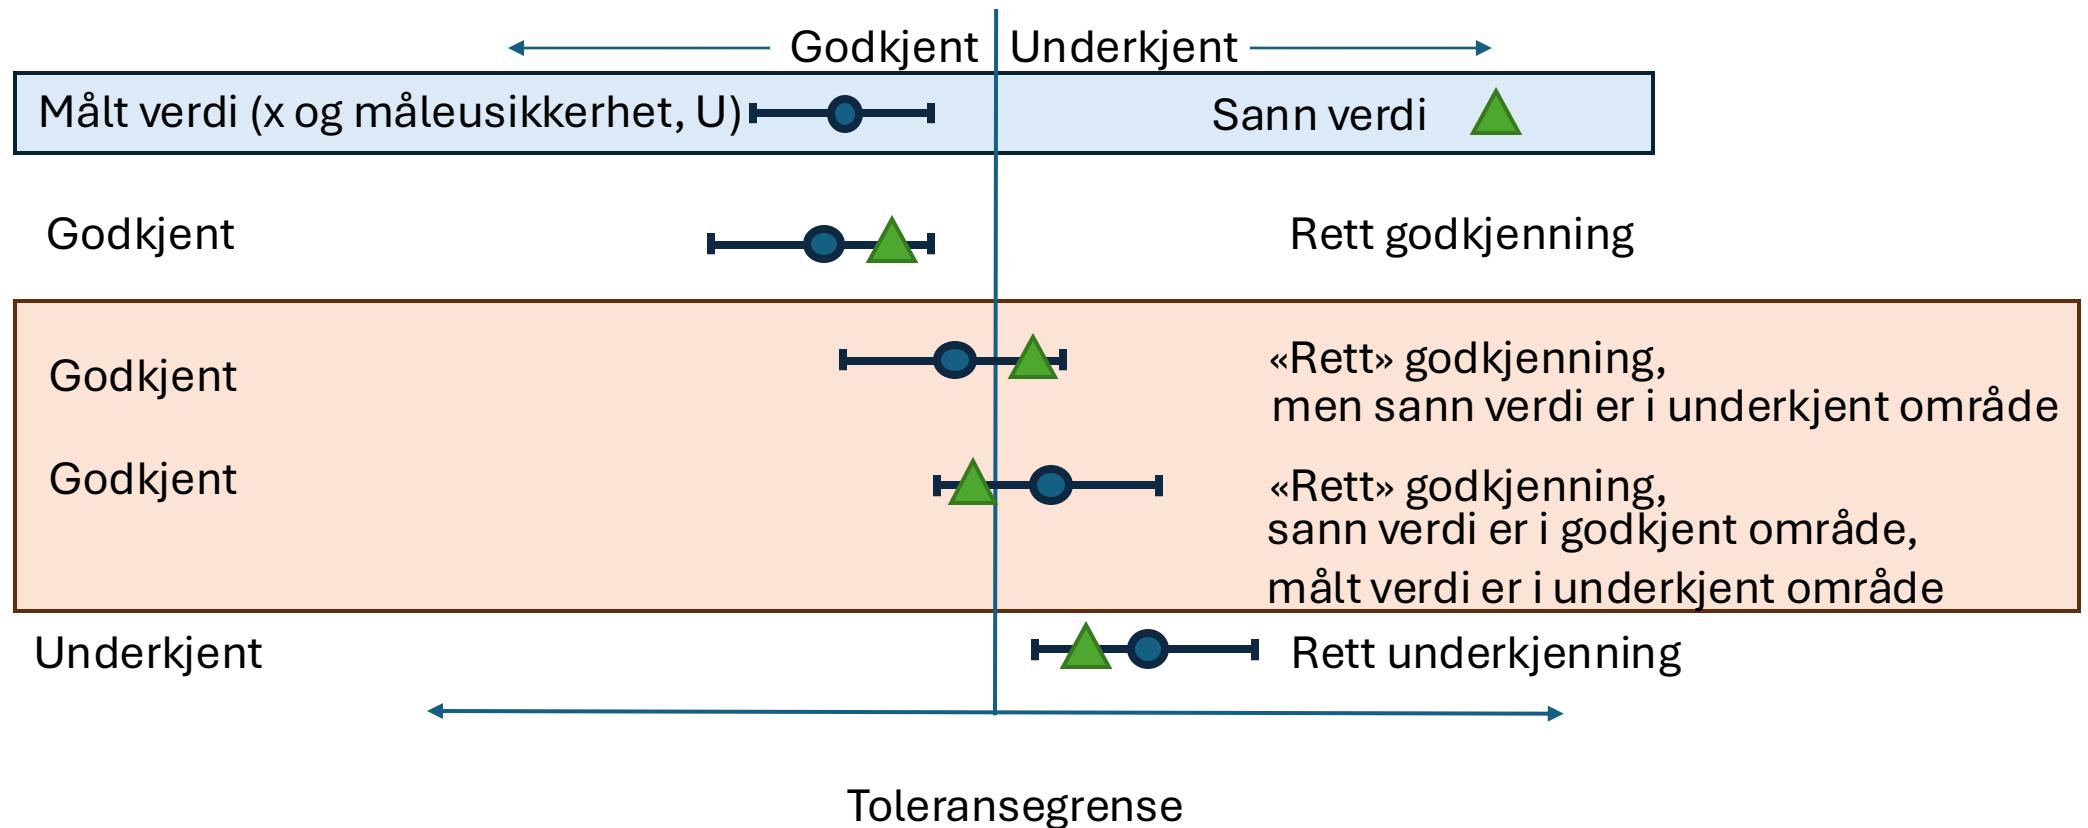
Godkjent Underkjent

Målt verdi (x og måleusikkerhet, U)

Sann verdi

Godkjent

Rett godkjenning

Godkjent

«Rett» godkjenning, men sann verdi er i underkjent område

Godkjent

«Rett» godkjenning, sann verdi er i godkjent område, målt verdi er i underkjent område

Underkjent

Rett underkjenning

Toleransegrense